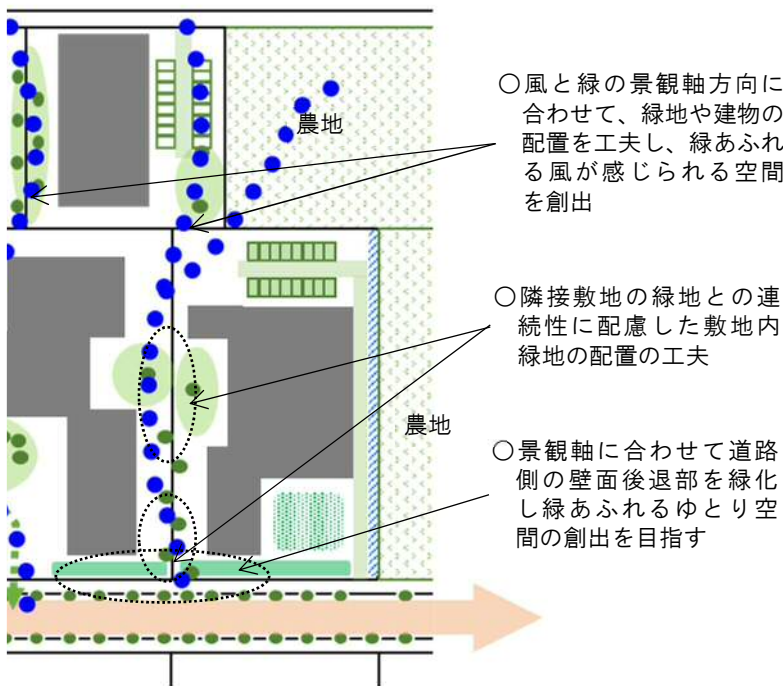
農地

○風と緑の景観軸方向に合わせて、緑地や建物の配置を工夫し、緑あふれる風が感じられる空間を創出

○隣接敷地の緑地との連続性に配慮した敷地内緑地の配置の工夫

農地

○景観軸に合わせて道路側の壁面後退部を緑化し緑あふれるゆとり空間の創出を目指す